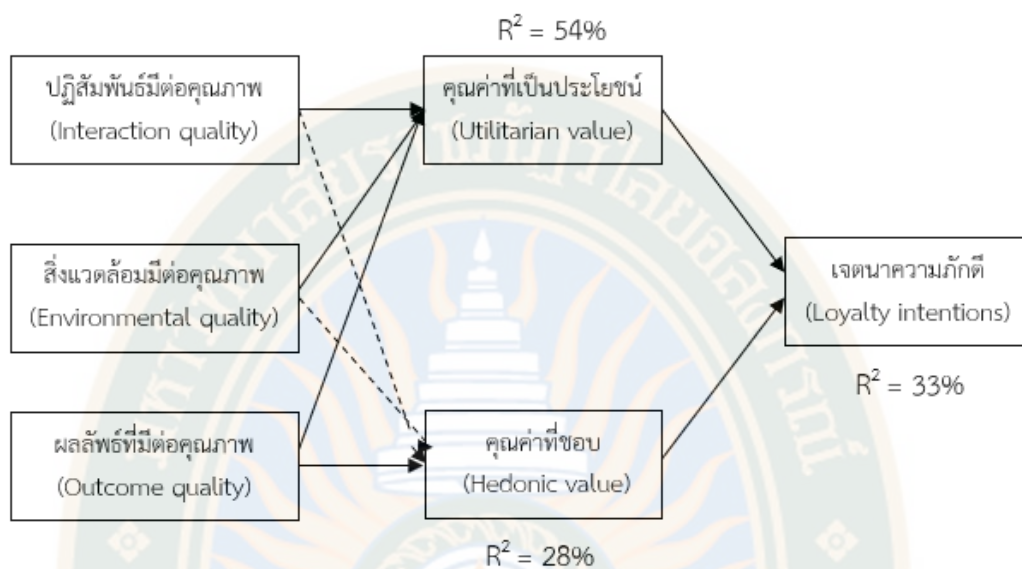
$R^2 = 54\%$

ปฏิสัมพันธ์มีต่อคุณภาพ
(Interaction quality)

คุณค่าที่เป็นประโยชน์
(Utilitarian value)

สิ่งแวดล้อมมีต่อคุณภาพ
(Environmental quality)

เจตนาความภักดี
(Loyalty intentions)

$R^2 = 33\%$

ผลลัพธ์ที่มีต่อคุณภาพ
(Outcome quality)

คุณค่าที่ชอบ
(Hedonic value)

$R^2 = 28\%$